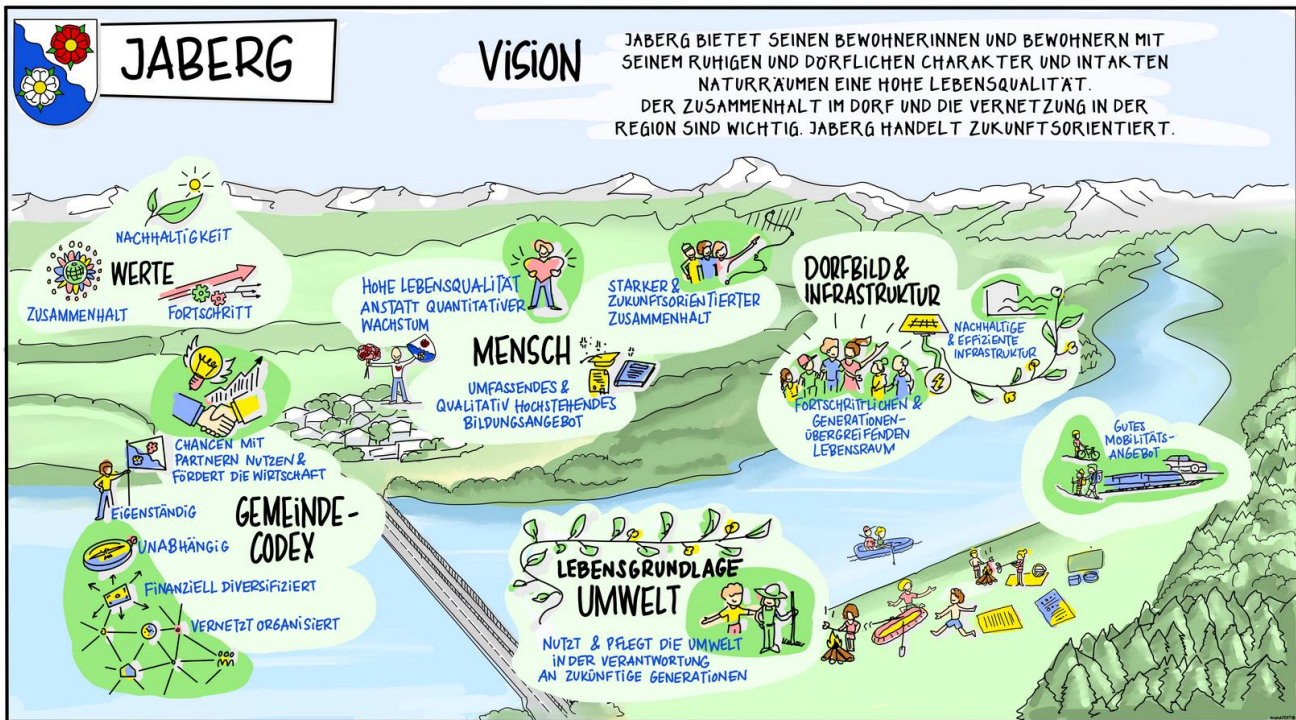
JABERG

VISION

JABERG BIETET SEINEN BEWOHNERINNEN UND BEWOHNERN MIT SEINEM RUHIGEN UND DÖRFLICHEN CHARAKTER UND INTAKTEN NATURRÄUMEN EINE HOHE LEBENSQUALITÄT.
DER ZUSAMMENHALT IM DORF UND DIE VERNETZUNG IN DER REGION SIND WICHTIG. JABERG HANDELT ZUKUNFTSORIENTIERT.

NACHHALTIGKEIT
WERTE
ZUSAMMENHALT
FORTSCHRITT

HOHE LEBENSQUALITÄT ANSTATT QUANTITATIVER WACHSTUM

STARKER & ZUKUNFTSORIENTIERTER ZUSAMMENHALT

MENSCH

UMFASSENDES & QUALITATIV HOCHSTEHENDES BILDUNGSANGEBOT

DORFBILD & INFRASTRUKTUR

NACHHALTIGE & EFFIZIENTE INFRASTRUKTUR

FORTSCHRITTLICHEN & GENERATIONEN-ÜBERGREIFENDEN LEBENSRAUM

GUTES MOBILITÄTS-ANGEBOT

CHANCEN MIT PARTNERN NUTZEN & FÖRDERT DIE WIRTSCHAFT

EIGENSTÄNDIG
GEMEINDE-CODEX
UNABHÄNGIG
FINANZIELL DIVERSIFIZIERT
VERNETZT ORGANISIERT

LEBENSGRUNDLAGE UMWELT

NUTZT & PFLEGT DIE UMWELT IN DER VERANTWORTUNG AN ZUKÜNFTIGE GENERATIONEN